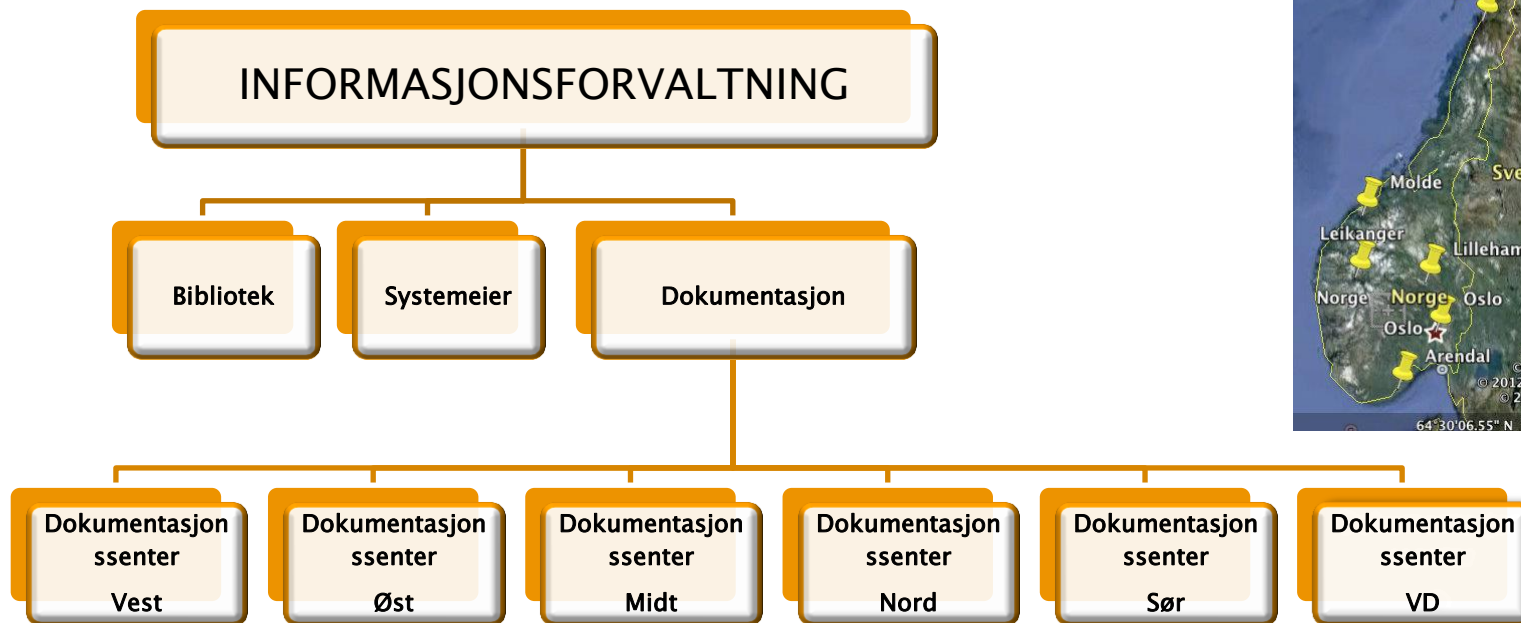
INFORMASJONSFORVALTNING

Bibliotek

Systemeier

Dokumentasjon

Dokumentasjon ssenter Vest

Dokumentasjon ssenter Øst

Dokumentasjon ssenter Midt

Dokumentasjon ssenter Nord

Dokumentasjon ssenter Sør

Dokumentasjon ssenter VD

Molde
Sve
Leikanger
Lilleham
Norge
Norge
Oslo
Oslo
Arendal
© 2012
© 2
64°30'06.55" N